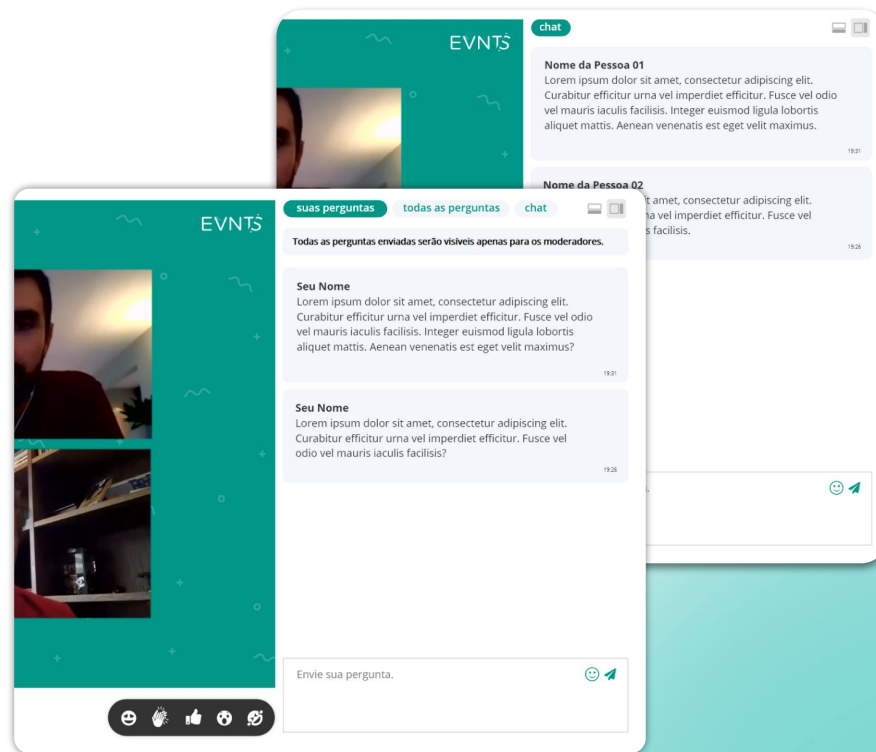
EVNTS

chat

Nome da Pessoa 01
Lorem ipsum dolor sit amet, consectetur adipiscing elit. Curabitur efficitur urna vel imperdiet efficitur. Fusce vel odio vel mauris iaculis facilisis. Integer euismod ligula lobortis aliquet mattis. Aenean venenatis est eget velit maximus.

19:31

Nome da Pessoa 02
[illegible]t amet, consectetur adipiscing elit. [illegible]na vel imperdiet efficitur. Fusce vel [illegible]s facilisis.

19:26

EVNTS

suas perguntas
todas as perguntas
chat

Todas as perguntas enviadas serão visíveis apenas para os moderadores.

Seu Nome
Lorem ipsum dolor sit amet, consectetur adipiscing elit. Curabitur efficitur urna vel imperdiet efficitur. Fusce vel odio vel mauris iaculis facilisis. Integer euismod ligula lobortis aliquet mattis. Aenean venenatis est eget velit maximus?

19:31

Seu Nome
Lorem ipsum dolor sit amet, consectetur adipiscing elit. Curabitur efficitur urna vel imperdiet efficitur. Fusce vel odio vel mauris iaculis facilisis?

19:26

Envie sua pergunta.